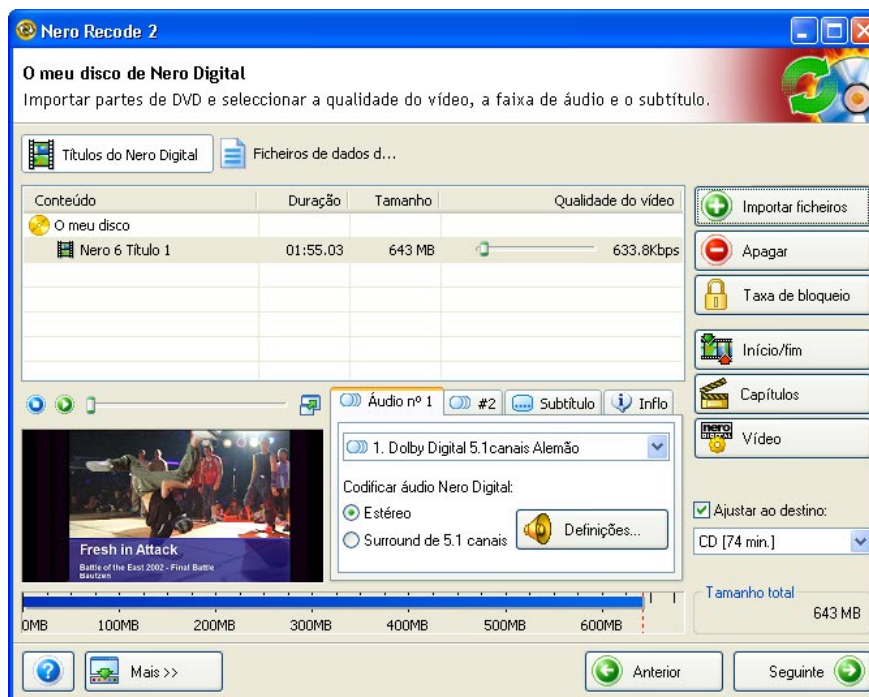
Nero Recode 2

O meu disco de Nero Digital
Importar partes de DVD e seleccionar a qualidade do vídeo, a faixa de áudio e o subtítulo.

Títulos do Nero Digital
Ficheiros de dados d...

| Conteúdo | Duração | Tamanho | Qualidade do vídeo |
|---|---|---|---|
| O meu disco | | | |
| Nero 6 Título 1 | 01:55.03 | 643 MB | 633.8Kbps |

Importar ficheiros
Apagar
Taxa de bloqueio
Início/fim
Capítulos
Vídeo

Áudio nº 1
#2
Subtítulo
Inflo

1. Dolby Digital 5.1canais Alemão
Codificar áudio Nero Digital:
Estéreo
Surround de 5.1 canais
Definições...

Fresh in Attack
Battle of the East 2002 - Final Battle Bautzen

Ajustar ao destino:
CD [74 min.]

Tamanho total
643 MB

0MB 100MB 200MB 300MB 400MB 500MB 600MB

Mais >>
Anterior
Seguinte